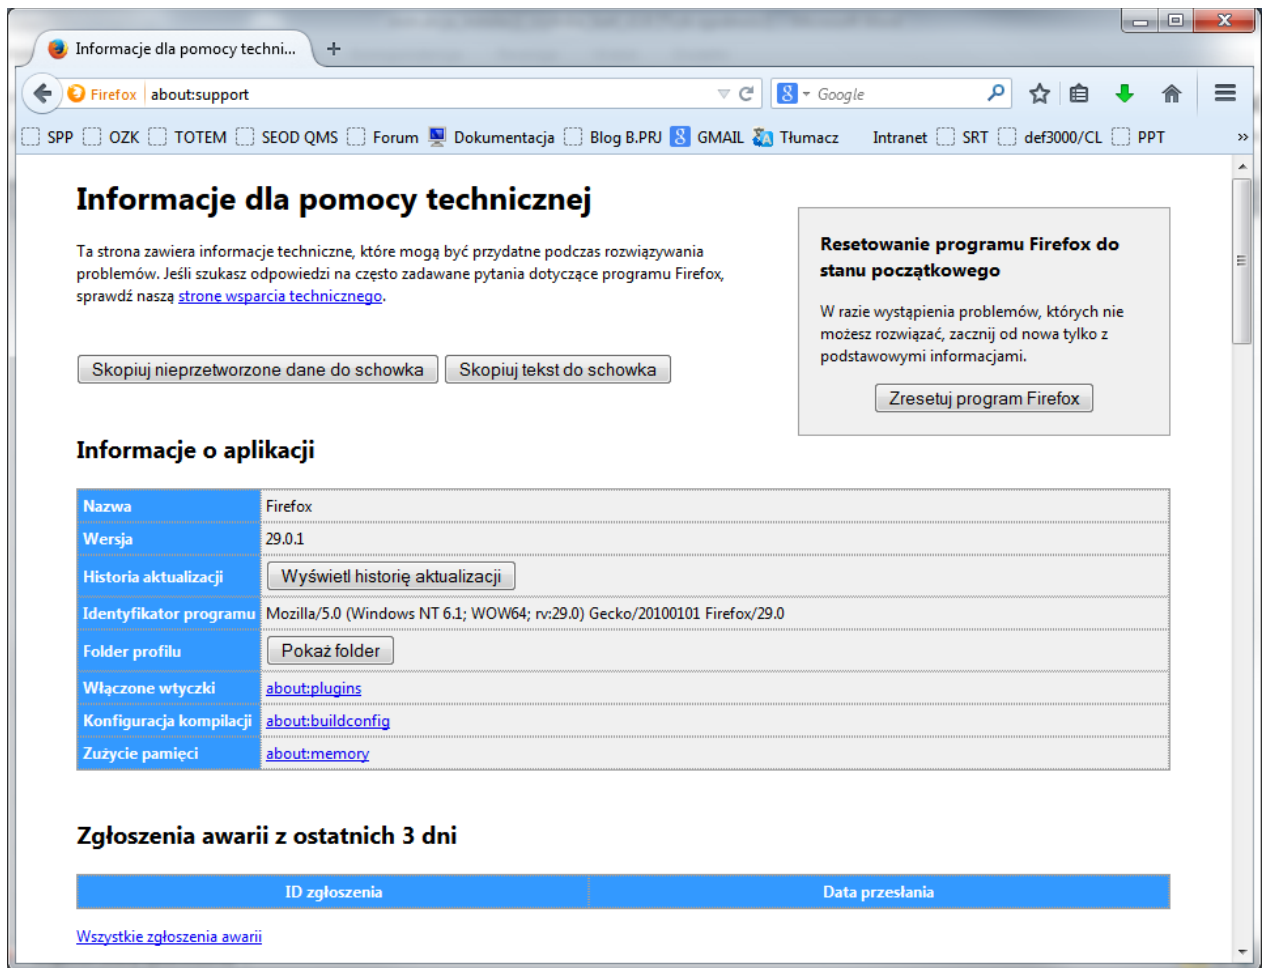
Informacje dla pomocy techni...

Firefox about:support

Google

SPP OZK TOTEM SEOD QMS Forum Dokumentacja Blog B.PRJ GMAIL Tłumacz Intranet SRT def3000/CL PPT »

Informacje dla pomocy technicznej

Ta strona zawiera informacje techniczne, które mogą być przydatne podczas rozwiązywania problemów. Jeśli szukasz odpowiedzi na często zadawane pytania dotyczące programu Firefox, sprawdź naszą strone wsparcia technicznego.

Skopiuj nieprzetworzone dane do schowka Skopiuj tekst do schowka

Resetowanie programu Firefox do stanu początkowego

W razie wystąpienia problemów, których nie możesz rozwiązać, zacznij od nowa tylko z podstawowymi informacjami.

Zresetuj program Firefox

Informacje o aplikacji

| Nazwa | Firefox |
|---|---|
| Wersja | 29.0.1 |
| Historia aktualizacji | Wyświetl historię aktualizacji |
| Identyfikator programu | Mozilla/5.0 (Windows NT 6.1; WOW64; rv:29.0) Gecko/20100101 Firefox/29.0 |
| Folder profilu | Pokaż folder |
| Włączone wtyczki | about:plugins |
| Konfiguracja kompilacji | about:buildconfig |
| Zużycie pamięci | about:memory |

Zgłoszenia awarii z ostatnich 3 dni

| ID zgłoszenia | Data przesłania |
|---|---|

Wszystkie zgłoszenia awarii